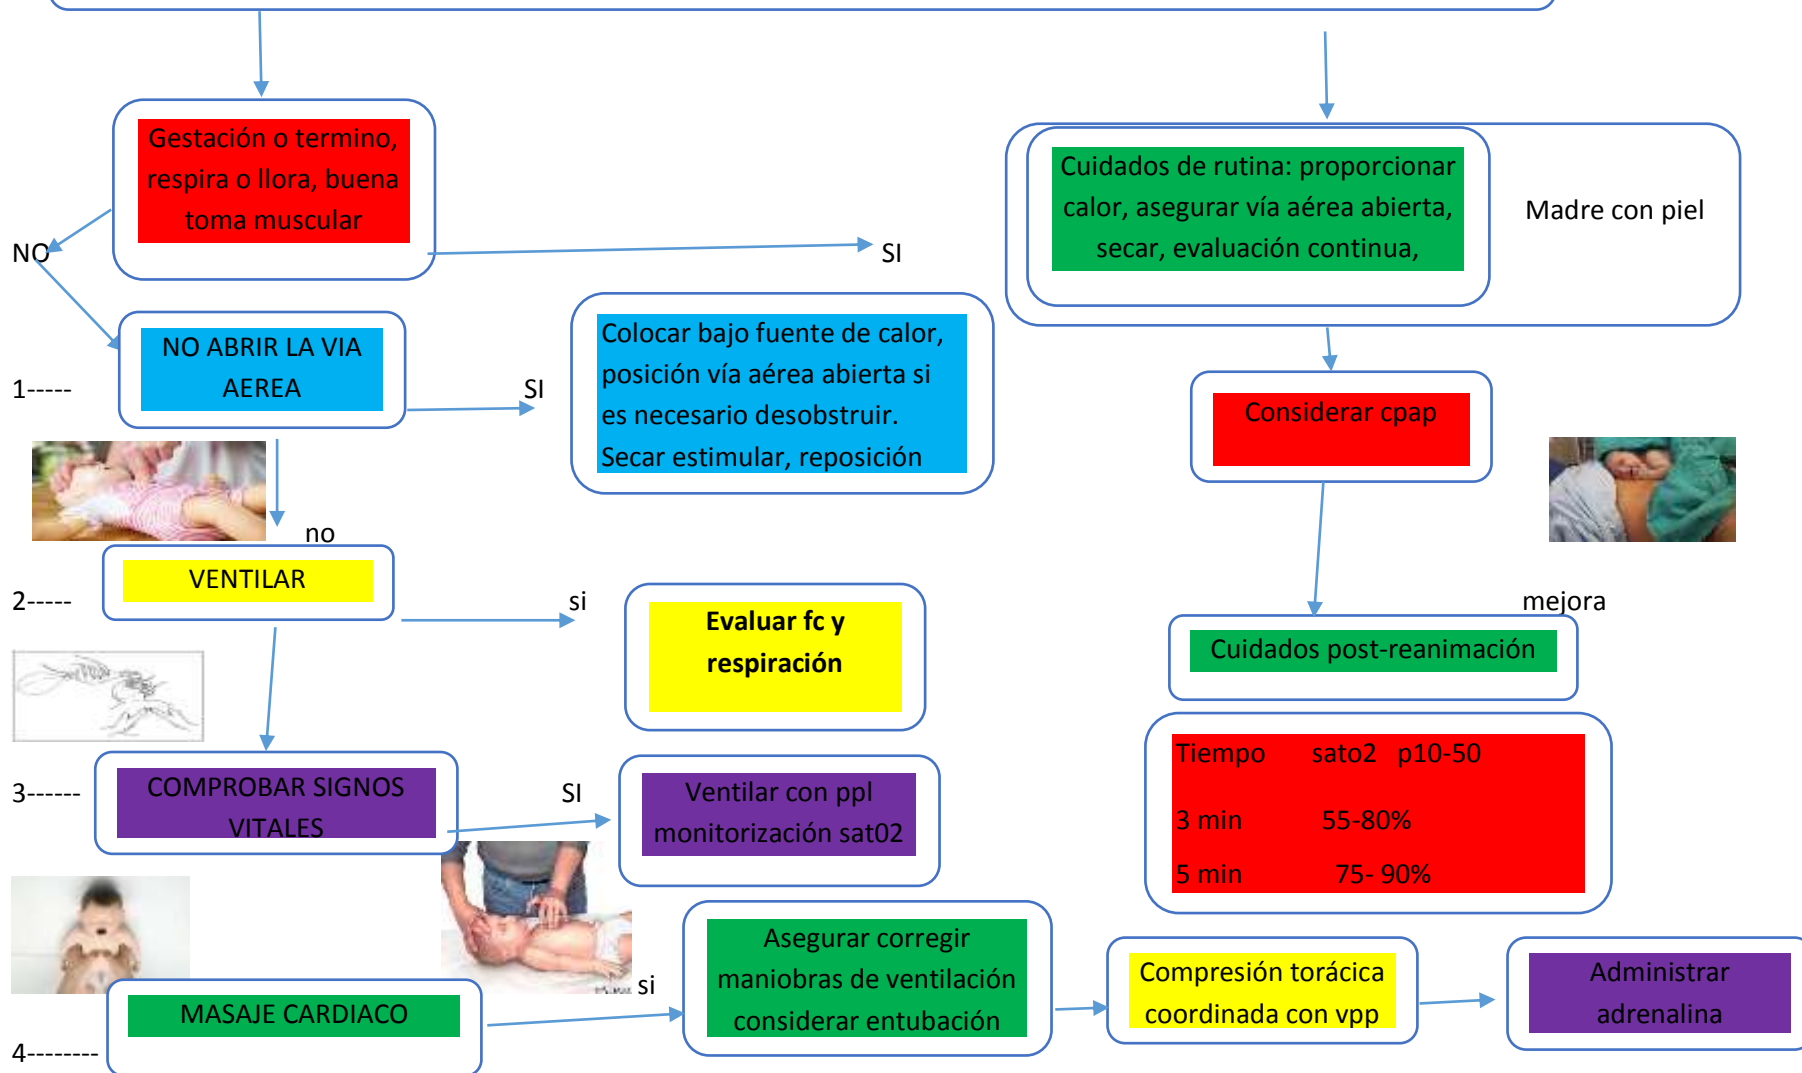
Gestación o termino, respira o llora, buena toma muscular

NO

SI

Cuidados de rutina: proporcionar calor, asegurar vía aérea abierta, secar, evaluación continua,

Madre con piel

1-----

NO ABRIR LA VIA AEREA

SI

Colocar bajo fuente de calor, posición vía aérea abierta si es necesario desobstruir. Secar estimular, reposición

Considerar cpap

no

2-----

VENTILAR

si

Evaluar fc y respiración

mejora

Cuidados post-reanimación

| Tiempo | sato2 p10-50 |
|---|---|
| 3 min | 55-80% |
| 5 min | 75- 90% |

3------

COMPROBAR SIGNOS VITALES

SI

Ventilar con ppl monitorización sat02

si

Asegurar corregir maniobras de ventilación considerar entubación

Compresión torácica coordinada con vpp

Administrar adrenalina

MASAJE CARDIACO

4--------